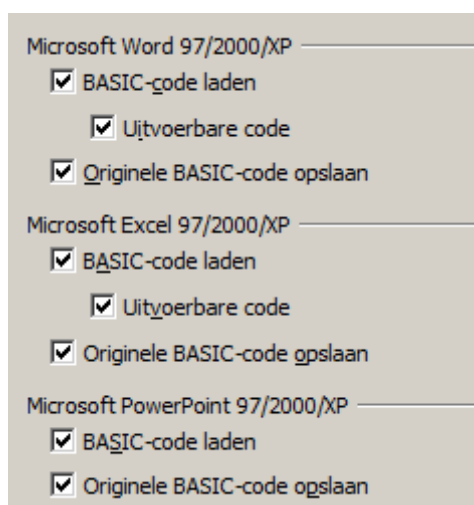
Microsoft Word 97/2000/XP

BASIC-code laden

Uitvoerbare code

Originele BASIC-code opslaan

Microsoft Excel 97/2000/XP

BASIC-code laden

Uitvoerbare code

Originele BASIC-code opslaan

Microsoft PowerPoint 97/2000/XP

BASIC-code laden

Originele BASIC-code opslaan